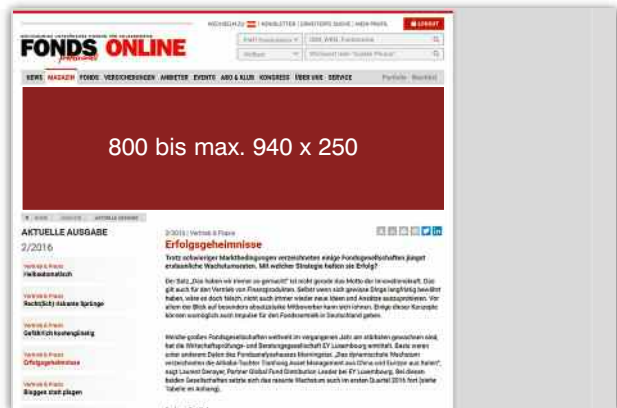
FONDS ONLINE

NEWS MAGAZIN FONDS VERSICHERUNGEN ANBIETER EVENTS ABO & KLUB KONGRESS ÜBER UNS SERVICE

800 bis max. 940 x 250

AKTUELLE AUSGABE

2/2016

Vertrieb & Praxis
Vollautomatisch

Vertrieb & Praxis
Recht(lich) riskante Sprünge

Vertrieb & Praxis
Gefährlich kostengünstig

Vertrieb & Praxis
Erfolgsgeheimnisse

Vertrieb & Praxis
Bloggen statt plagen

2/2016 | Vertrieb & Praxis

Erfolgsgeheimnisse

Trotz schwieriger Marktbedingungen verzeichneten einige Fondsgesellschaften jüngst erstaunliche Wachstumsraten. Mit welcher Strategie haben sie Erfolg?

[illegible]